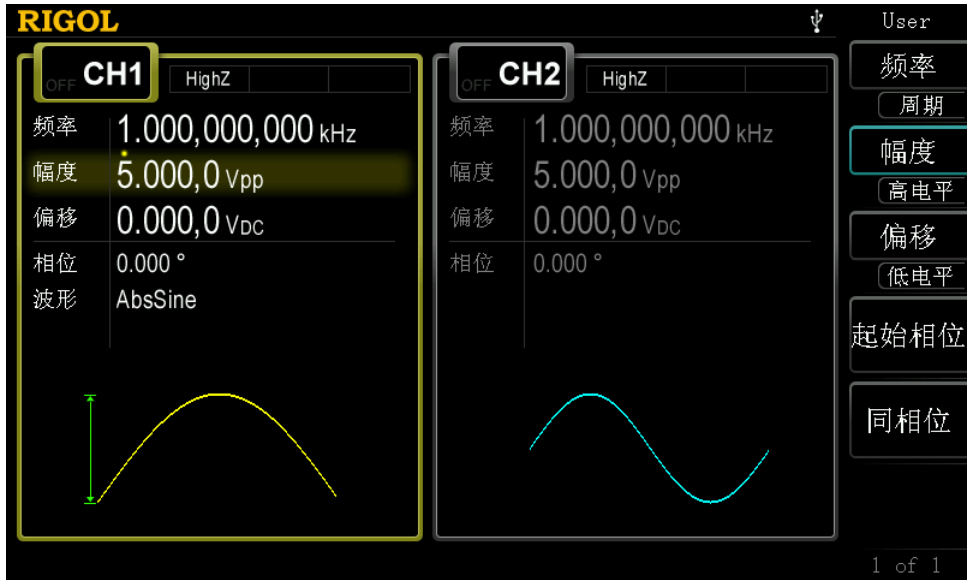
RIGOL

User

OFF CH1 HighZ

频率 1.000,000,000 kHz
幅度 5.000,0 Vpp
偏移 0.000,0 VDC
相位 0.000 °
波形 AbsSine

OFF CH2 HighZ

频率 1.000,000,000 kHz
幅度 5.000,0 Vpp
偏移 0.000,0 VDC
相位 0.000 °

频率
周期
幅度
高电平
偏移
低电平
起始相位
同相位

1 of 1